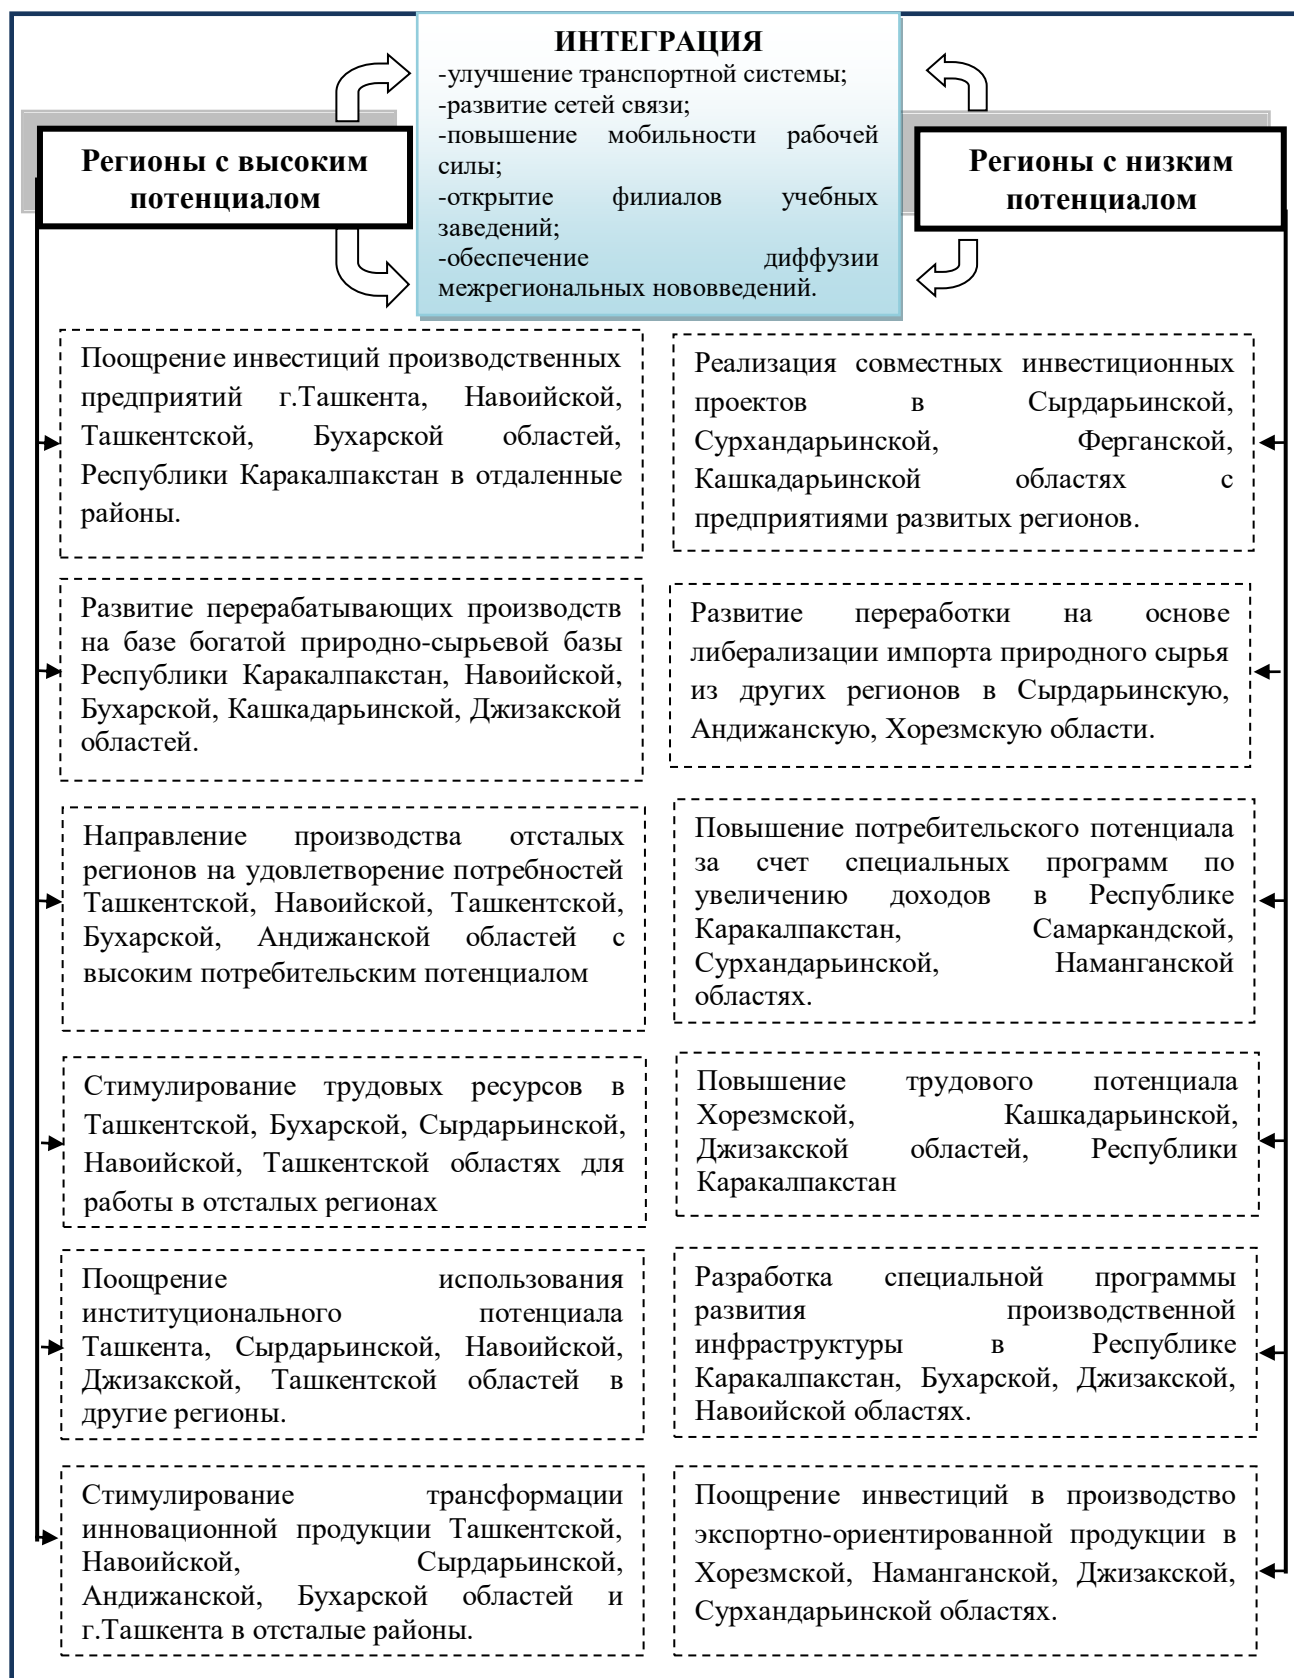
ИНТЕГРАЦИЯ
-улучшение транспортной системы;
-развитие сетей связи;
-повышение мобильности рабочей силы;
-открытие филиалов учебных заведений;
-обеспечение диффузии межрегиональных нововведений.

Регионы с высоким потенциалом

Регионы с низким потенциалом

Поощрение инвестиций производственных предприятий г.Ташкента, Навоийской, Ташкентской, Бухарской областей, Республики Каракалпакстан в отдаленные районы.

Развитие перерабатывающих производств на базе богатой природно-сырьевой базы Республики Каракалпакстан, Навоийской, Бухарской, Кашкадарьинской, Джизакской областей.

Направление производства отсталых регионов на удовлетворение потребностей Ташкентской, Навоийской, Ташкентской, Бухарской, Андижанской областей с высоким потребительским потенциалом

Стимулирование трудовых ресурсов в Ташкентской, Бухарской, Сырдарьинской, Навоийской, Ташкентской областях для работы в отсталых регионах

Поощрение использования институционального потенциала Ташкента, Сырдарьинской, Навоийской, Джизакской, Ташкентской областей в другие регионы.

Стимулирование трансформации инновационной продукции Ташкентской, Навоийской, Сырдарьинской, Андижанской, Бухарской областей и г.Ташкента в отсталые районы.

Реализация совместных инвестиционных проектов в Сырдарьинской, Сурхандарьинской, Ферганской, Кашкадарьинской областях с предприятиями развитых регионов.

Развитие переработки на основе либерализации импорта природного сырья из других регионов в Сырдарьинскую, Андижанскую, Хорезмскую области.

Повышение потребительского потенциала за счет специальных программ по увеличению доходов в Республике Каракалпакстан, Самаркандской, Сурхандарьинской, Наманганской областях.

Повышение трудового потенциала Хорезмской, Кашкадарьинской, Джизакской областей, Республики Каракалпакстан

Разработка специальной программы развития производственной инфраструктуры в Республике Каракалпакстан, Бухарской, Джизакской, Навоийской областях.

Поощрение инвестиций в производство экспортно-ориентированной продукции в Хорезмской, Наманганской, Джизакской, Сурхандарьинской областях.